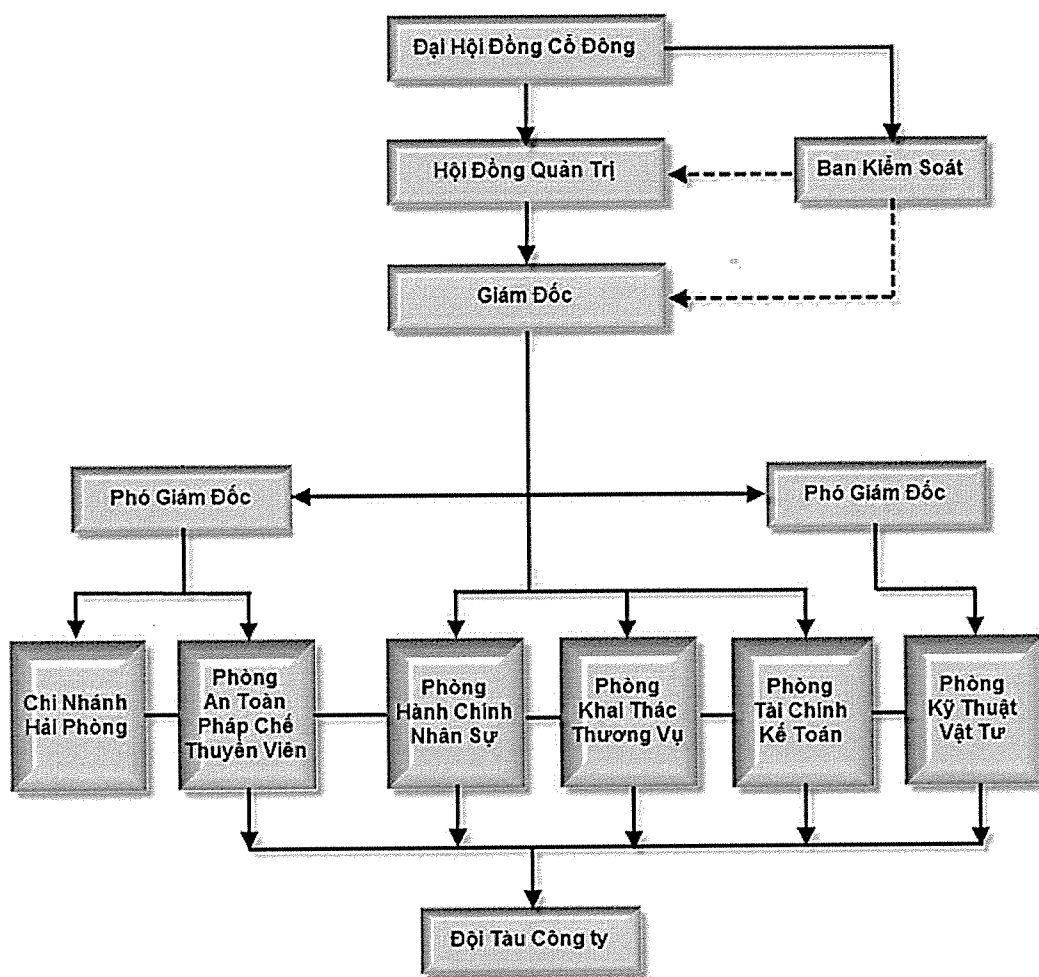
Đại Hội Đồng Cổ Đông

Hội Đồng Quản Trị

Ban Kiểm Soát

Giám Đốc

Phó Giám Đốc

Phó Giám Đốc

Chi Nhánh Hải Phòng

Phòng An Toàn Pháp Chế Thuyền Viên

Phòng Hành Chính Nhân Sự

Phòng Khai Thác Thương Vụ

Phòng Tài Chính Kế Toán

Phòng Kỹ Thuật Vật Tư

Đội Tàu Công ty